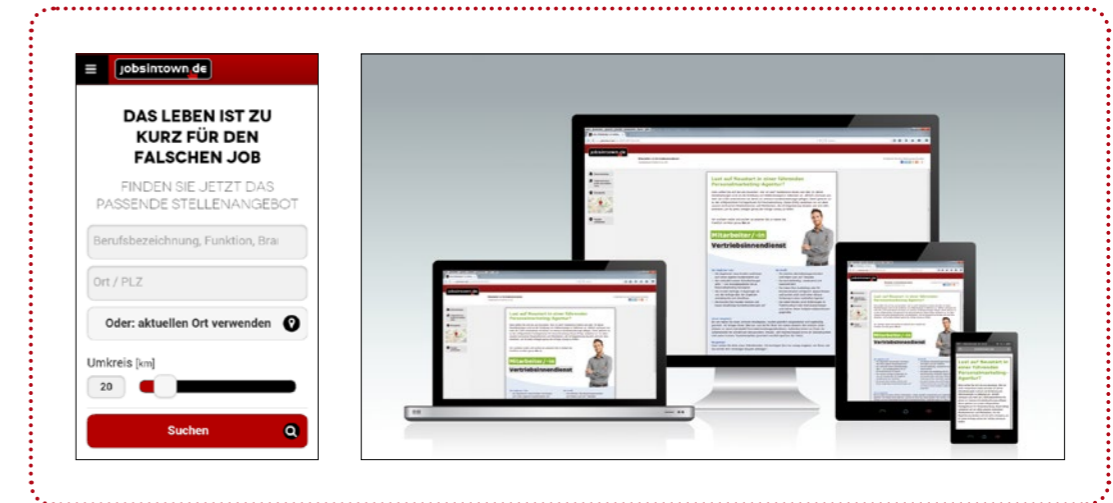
jobsintown.de

DAS LEBEN IST ZU KURZ FÜR DEN FALSCHEN JOB

FINDEN SIE JETZT DAS PASSENDE STELLENANGEBOT

Berufsbezeichnung, Funktion, Bra

Ort / PLZ

Oder: aktuellen Ort verwenden

Umkreis [km]

20

Suchen

jobsintown.de

Lust auf Neustart in einer führenden Personalmarketing-Agentur?

Mitarbeiter / -in

Vertriebsinnendienst

jobsintown.de

Lust auf Neustart in einer führenden Personalmarketing-Agentur?

Mitarbeiter / -in

Vertriebsinnendienst

jobsintown.de

Lust auf Neustart in einer führenden Personalmarketing-Agentur?

Mitarbeiter / -in

Vertriebsinnendienst

Lust auf Neustart in einer führenden Personalmarketing-Agentur?